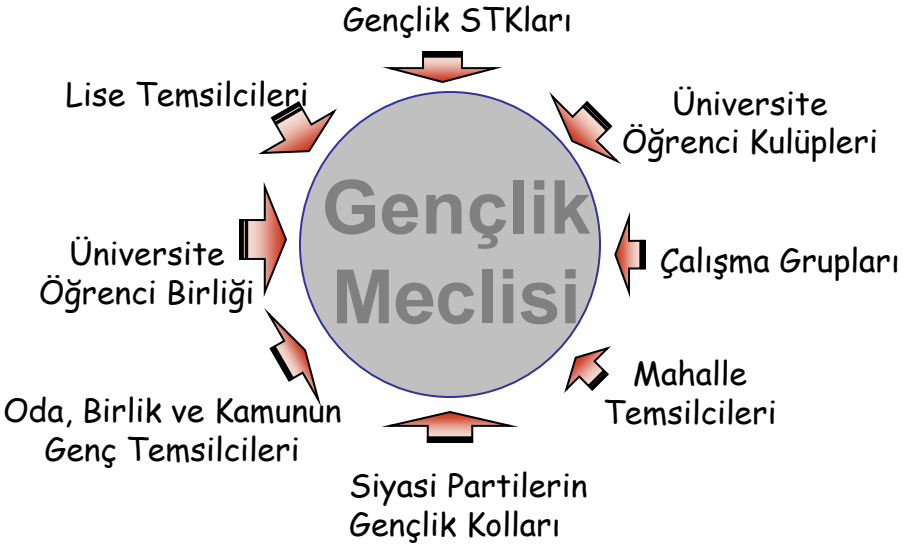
Gençlik STKları

Lise Temsilcileri

Üniversite Öğrenci Kulüpleri

Gençlik Meclisi

Üniversite Öğrenci Birliği

Çalışma Grupları

Mahalle Temsilcileri

Oda, Birlik ve Kamunun Genç Temsilcileri

Siyasi Partilerin Gençlik Kolları